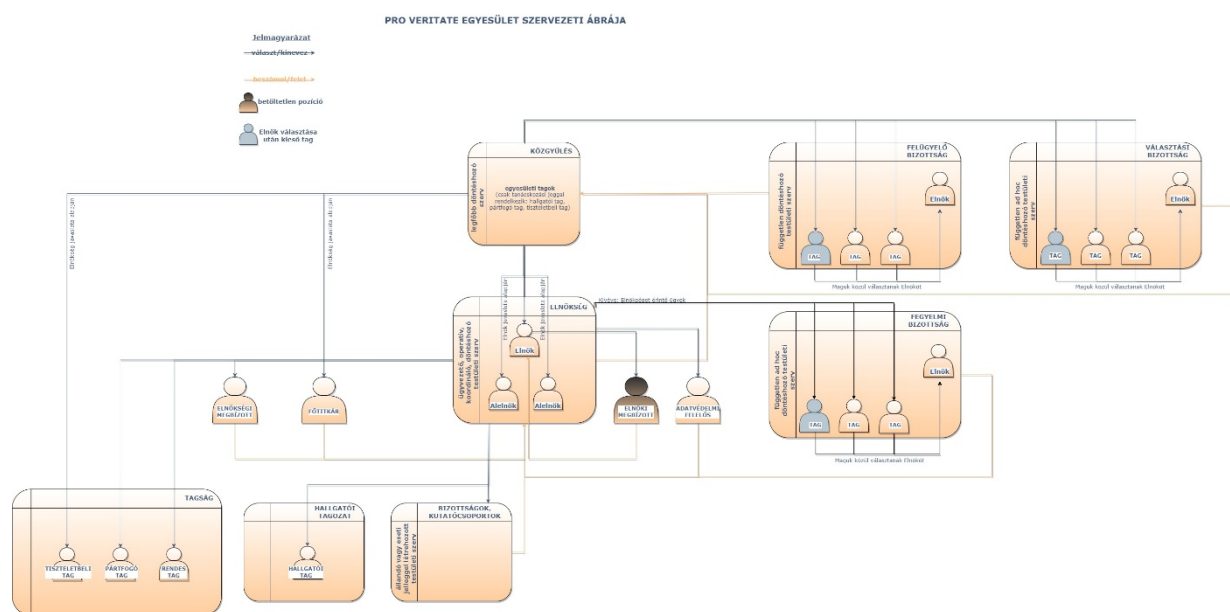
PRO VERITATE EGYESÜLET SZERVEZETI ÁBRÁJA

Jelmagyarázat

választ/kinevez

beszámol/felel

betöltetlen pozíció

Elnök választása után kieső tag

KÖZGYŰLÉS

legfőbb döntéshozó szerv

egyesületi tagok
(csak tanácskozási joggal rendelkezik: hallgatói tag, pártfogó tag, tiszteletbeli tag)

FELÜGYELŐ BIZOTTSÁG

független döntéshozó testületi szerv

Elnök

TAG

TAG

TAG

Maguk közül választanak Elnököt

VÁLASZTÁSI BIZOTTSÁG

független ad hoc döntéshozó testületi szerv

Elnök

TAG

TAG

TAG

Maguk közül választanak Elnököt

Díjazás javaslat alapján

Díjazás javaslat alapján

ELNÖKSÉG

ügyvezető, operatív, koordináló, döntéshozó testületi szerv

Elnök

Alelnök

Alelnök

Elnök javaslata alapján

Elnök javaslata alapján

Kivéve: Elnökségi ülésről távol levők

FEGYELMI BIZOTTSÁG

független ad hoc döntéshozó testületi szerv

Elnök

TAG

TAG

TAG

Maguk közül választanak Elnököt

ELNÖKSÉGI MEGBÍZOTT

FŐTITKÁR

ELNÖKI MEGBÍZOTT

ADATVÉDELMI FELELŐS

TAGSÁG

TISZTELETBELI TAG

PÁRTFOGÓ TAG

RENDES TAG

HALLGATÓI TAGOZAT

HALLGATÓI TAG

BIZOTTSÁGOK, KUTATÓCSOPORTOK

állandó vagy eseti jelleggel létrehozott testületi szerv